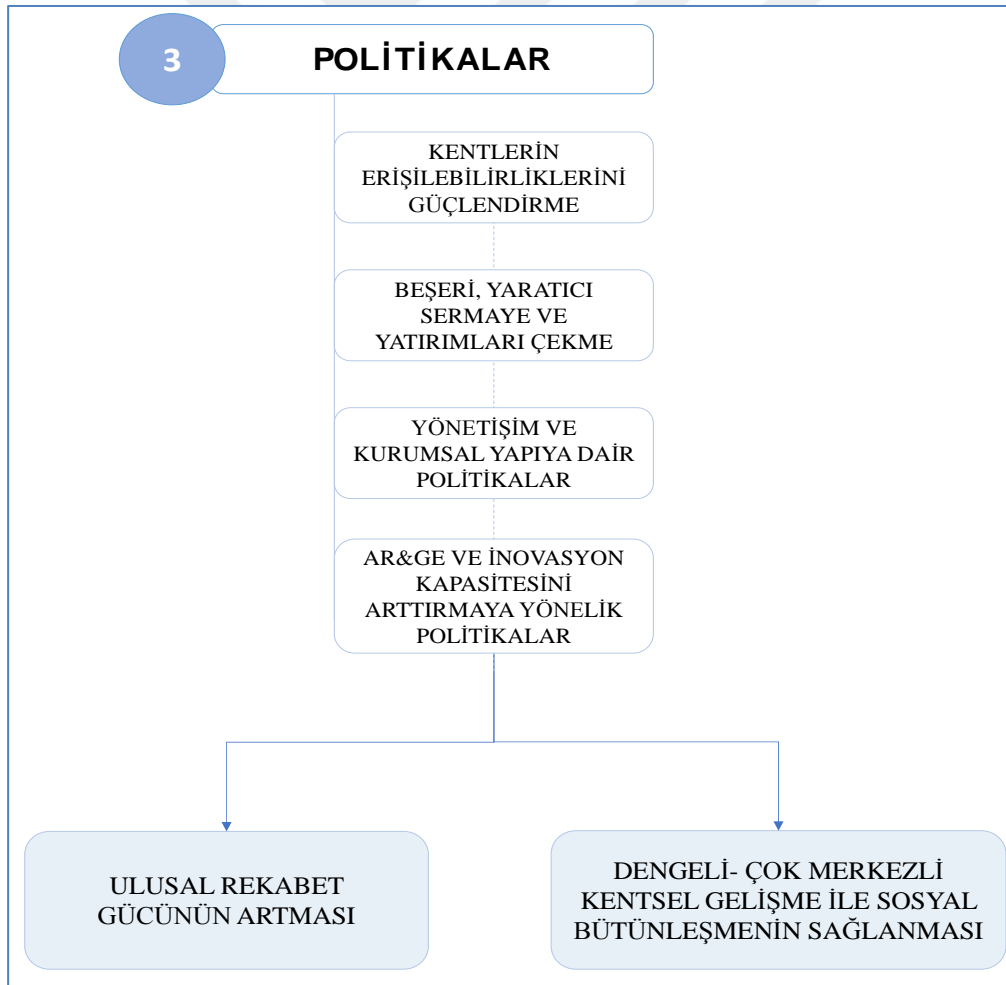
3

POLİTİKALAR

KENTLERİN ERİŞİLEBİLİRLİKLERİNİ GÜÇLENDİRME

BEŞERİ, YARATICI SERMAYE VE YATIRIMLARI ÇEKME

YÖNETİŞİM VE KURUMSAL YAPIYA DAİR POLİTİKALAR

AR&GE VE İNOVASYON KAPASİTESİNİ ARTTIRMAYA YÖNELİK POLİTİKALAR

ULUSAL REKABET GÜCÜNÜN ARTMASI

DENGELİ- ÇOK MERKEZLİ KENTSEL GELİŞME İLE SOSYAL BÜTÜNLEŞMENİN SAĞLANMASI